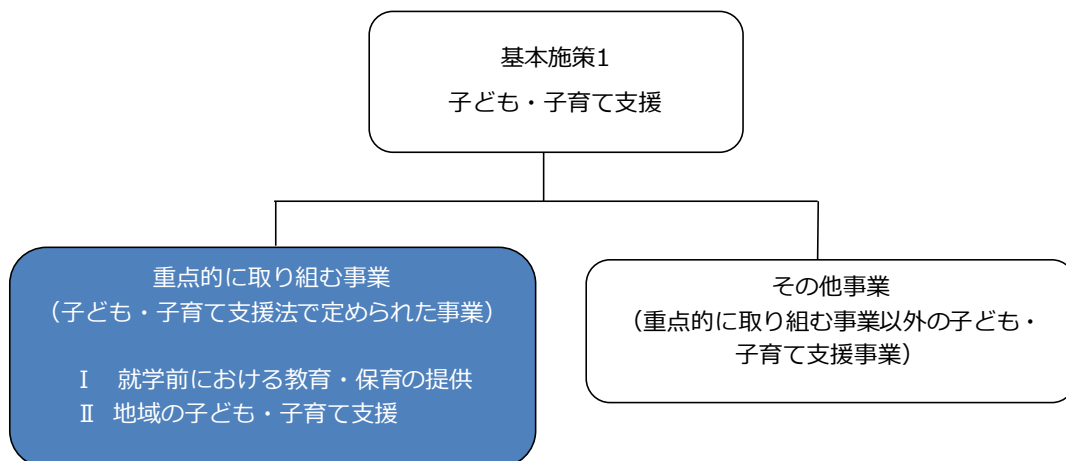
基本施策1
子ども・子育て支援

重点的に取り組む事業
（子ども・子育て支援法で定められた事業）

Ⅰ　就学前における教育・保育の提供
Ⅱ　地域の子ども・子育て支援

その他事業
（重点的に取り組む事業以外の子ども・子育て支援事業）